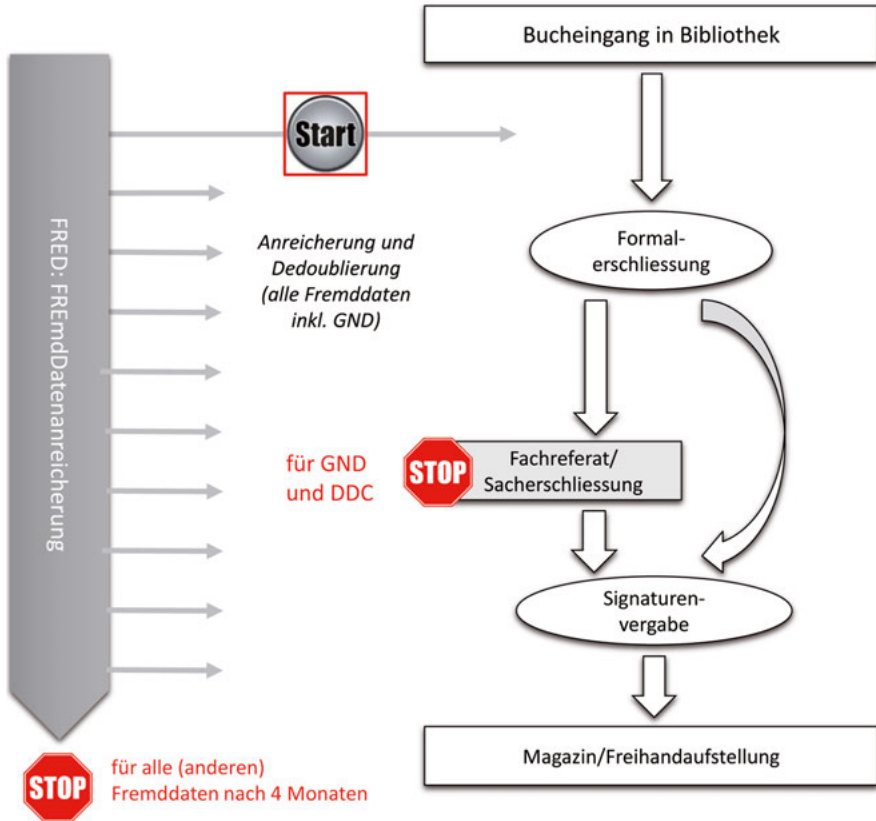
Bucheingang in Bibliothek

FRED: FREmdDatenanreicherung

Start

Anreicherung und Dedoublierung (alle Fremddaten inkl. GND)

Formalerschliessung

für GND und DDC

STOP

Fachreferat/ Sacherschliessung

Signaturenvergabe

Magazin/Freihandaufstellung

STOP

für alle (anderen) Fremddaten nach 4 Monaten